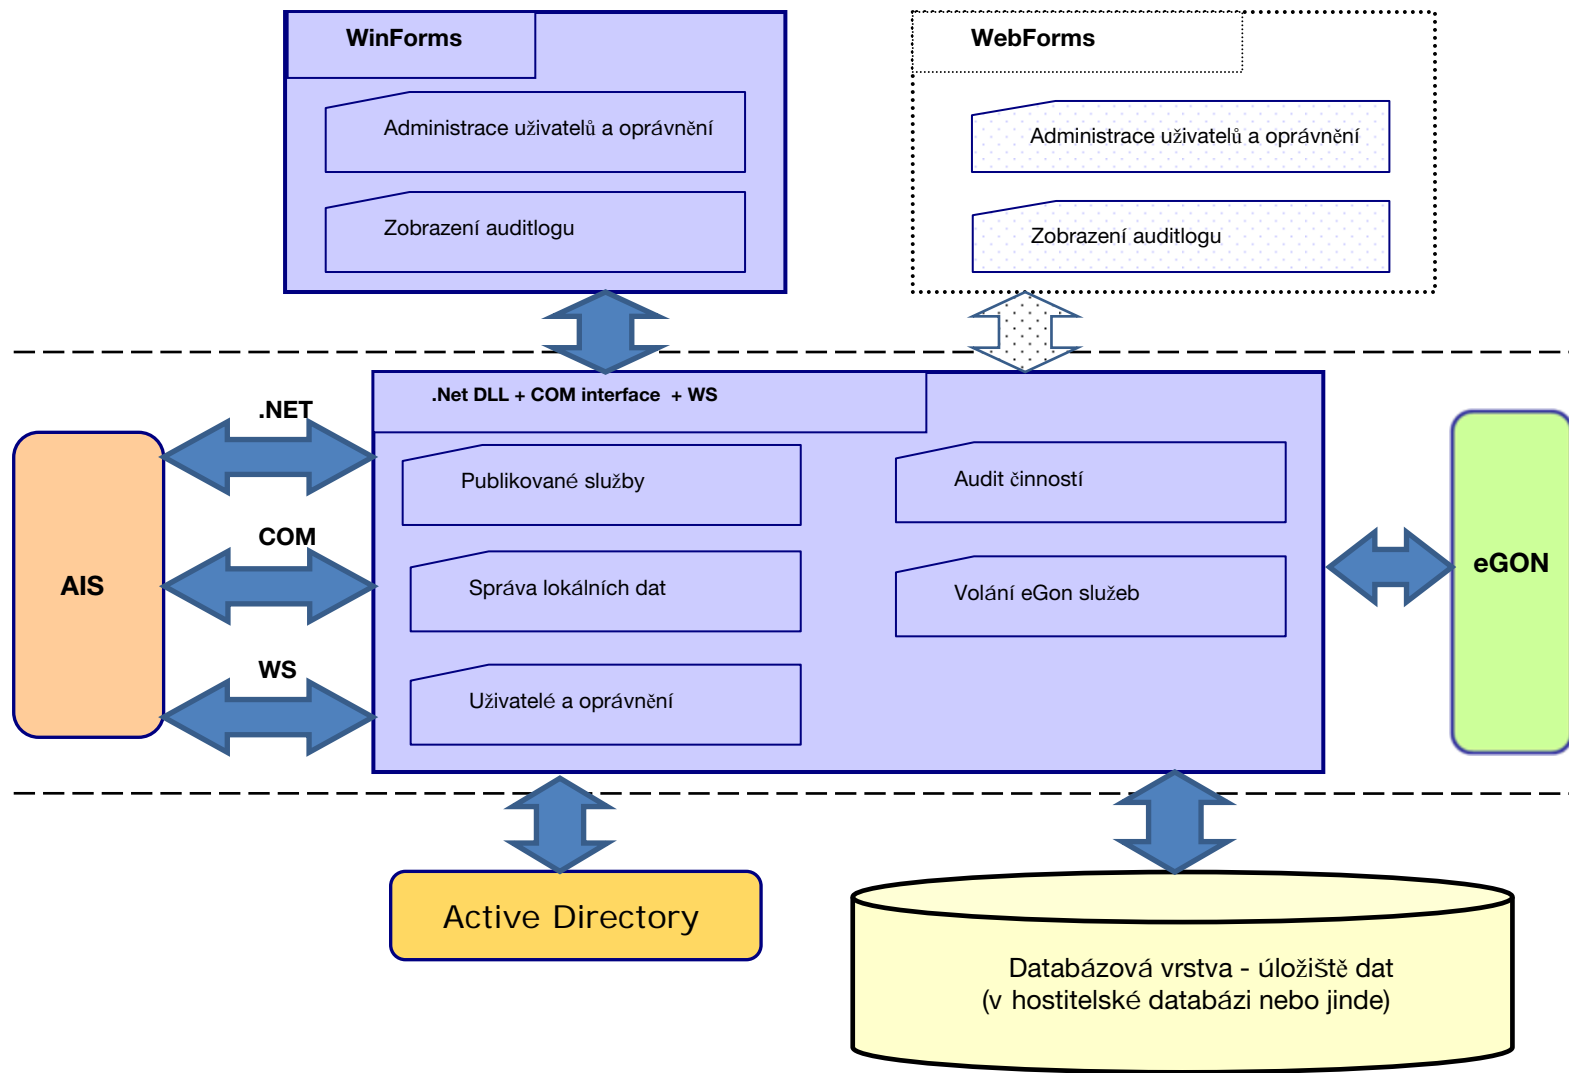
WinForms

Administrace uživatelů a oprávnění

Zobrazení auditlogu

WebForms

Administrace uživatelů a oprávnění

Zobrazení auditlogu

.NET

COM

WS

AIS

.Net DLL + COM interface + WS

Publikované služby

Správa lokálních dat

Uživatelé a oprávnění

Audit činností

Volání eGon služeb

eGON

Active Directory

Databázová vrstva - úložiště dat
(v hostitelské databázi nebo jinde)